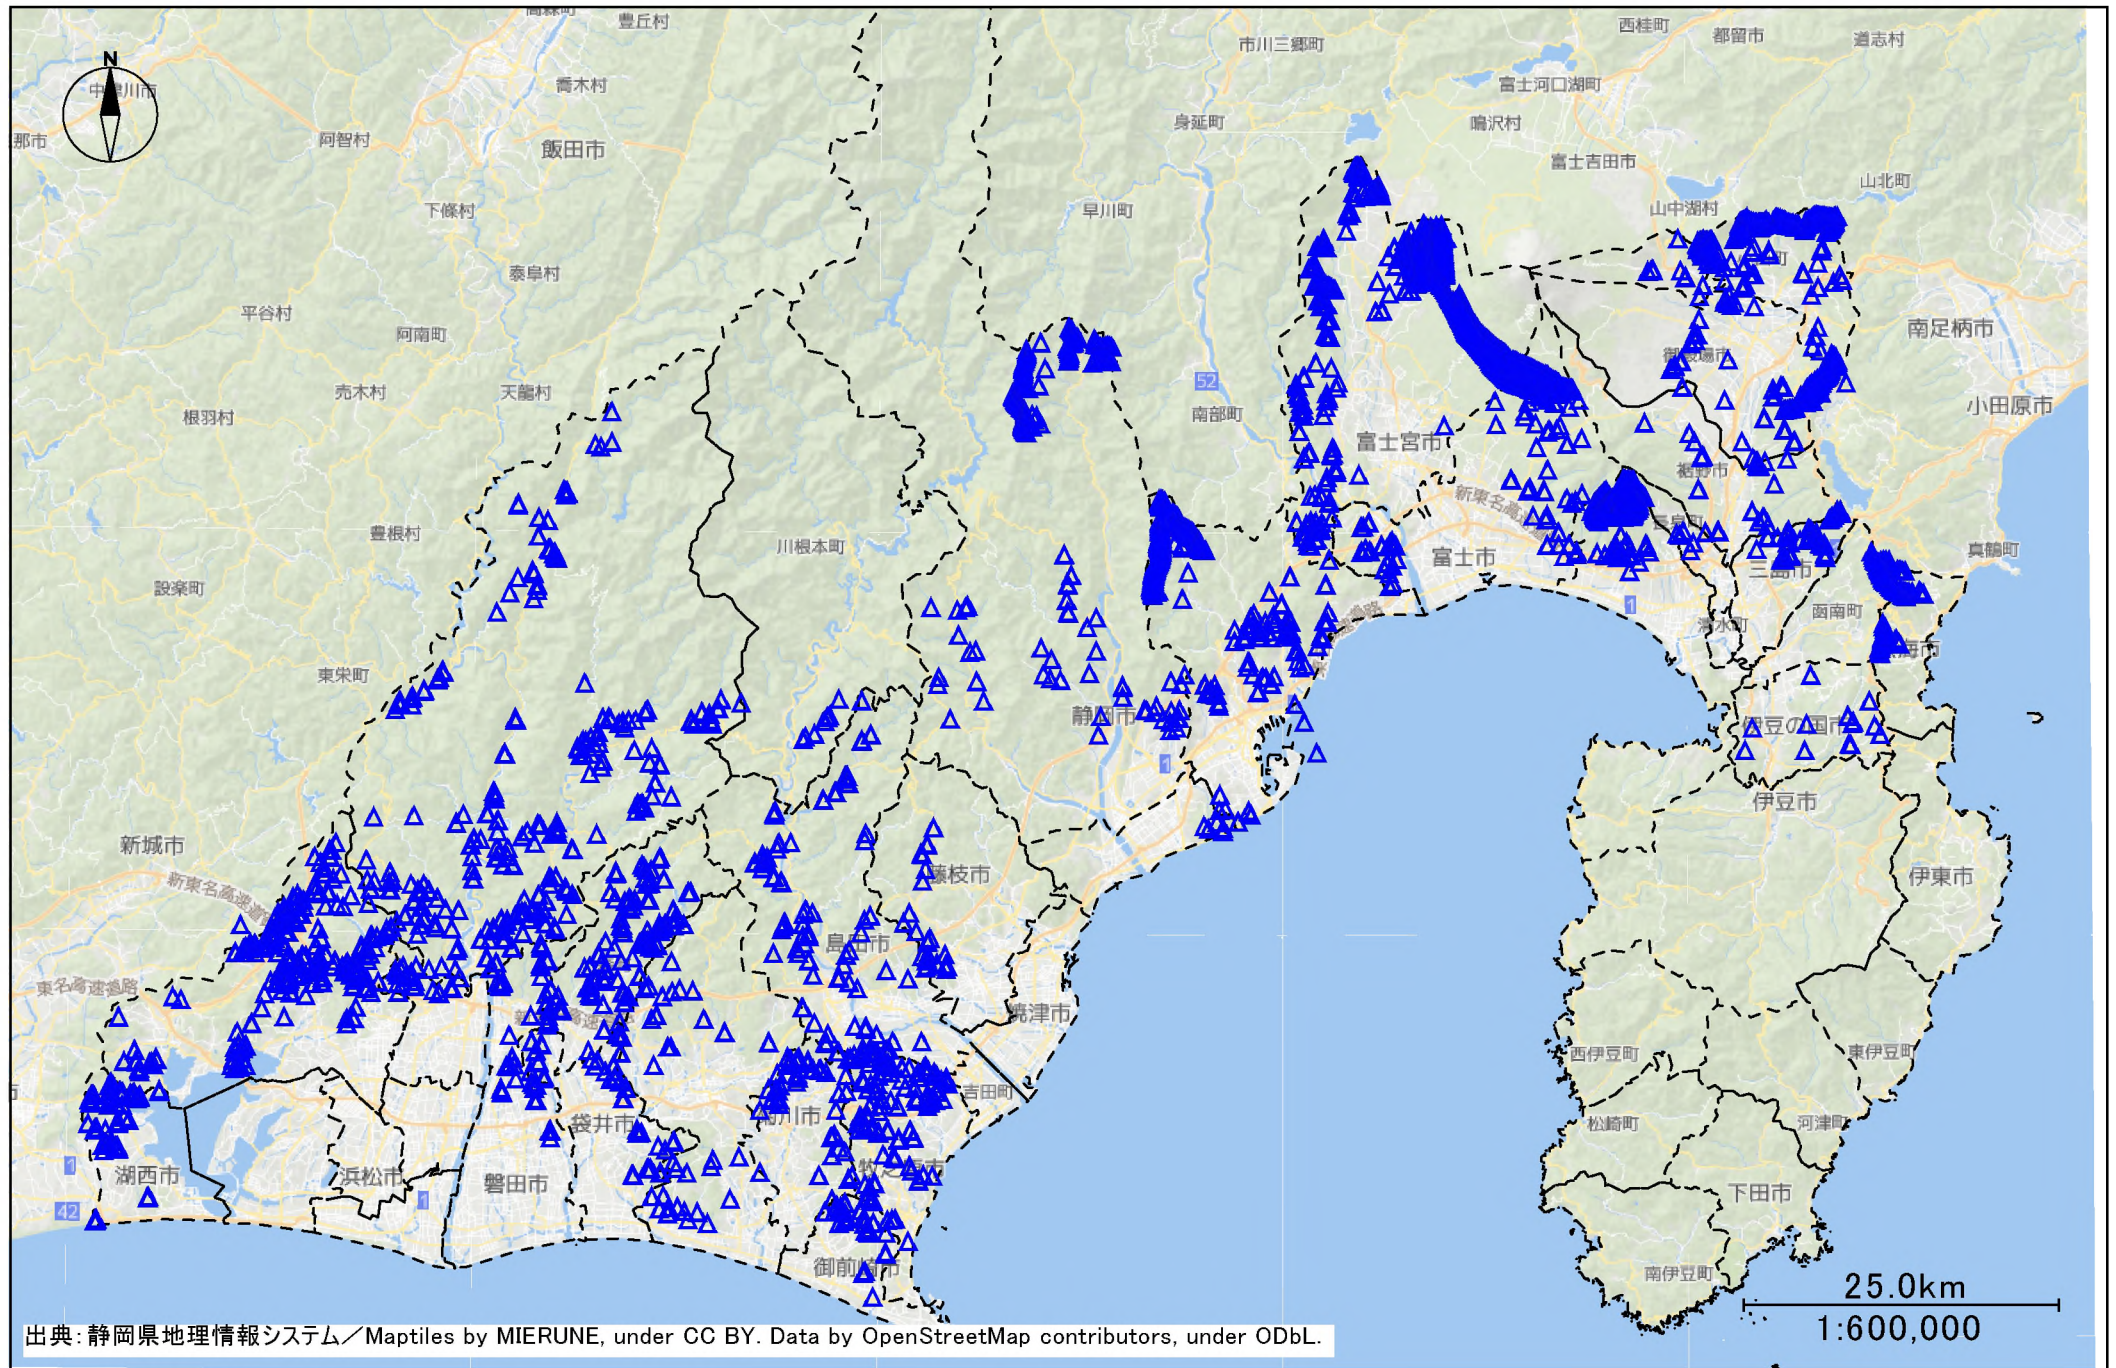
N

豊丘村
市川三郷町
西桂町
都留市
道志村
中津川市
喬木村
富士河口湖町
阿智村
身延町
鳴沢村
那市
飯田市
富士吉田市
山北町
下條村
早川町
山中湖村
泰阜村
平谷村
阿南町
52
南足柄市
御殿場市
売木村
天龍村
南部町
小田原市
根羽村
富士宮市
裾野市
豊根村
長泉町
川根本町
富士市
真鶴町
三島市
設楽町
1
函南町
清水町
東栄町
熱海市
静岡市
伊豆の国市
1
伊豆市
新城市
新東名高速道路
藤枝市
伊東市
島田市
東名高速道路
焼津市
西伊豆町
東伊豆町
吉田町
袋井市
掛川市
松崎町
河津町
1
湖西市
浜松市
1
牧之原市
磐田市
下田市
42
南伊豆町
御前崎市
25.0km
1:600,000
出典:静岡県地理情報システム/Maptiles by MIERUNE, under CC BY. Data by OpenStreetMap contributors, under ODbL.